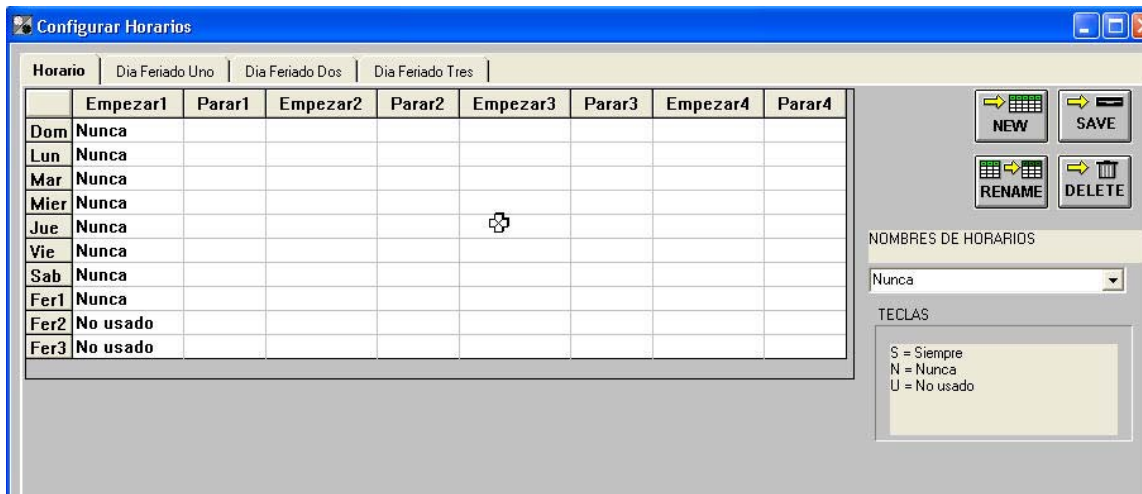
Configurar Horarios

Horario | Dia Feriado Uno | Dia Feriado Dos | Dia Feriado Tres

| | Empezar1 | Parar1 | Empezar2 | Parar2 | Empezar3 | Parar3 | Empezar4 | Parar4 |
|---|---|---|---|---|---|---|---|---|
| Dom | Nunca | | | | | | | |
| Lun | Nunca | | | | | | | |
| Mar | Nunca | | | | | | | |
| Mier | Nunca | | | | | | | |
| Jue | Nunca | | | | | | | |
| Vie | Nunca | | | | | | | |
| Sab | Nunca | | | | | | | |
| Fer1 | Nunca | | | | | | | |
| Fer2 | No usado | | | | | | | |
| Fer3 | No usado | | | | | | | |

NEW
SAVE
RENAME
DELETE

NOMBRES DE HORARIOS

Nunca

TECLAS

S = Siempre
N = Nunca
U = No usado